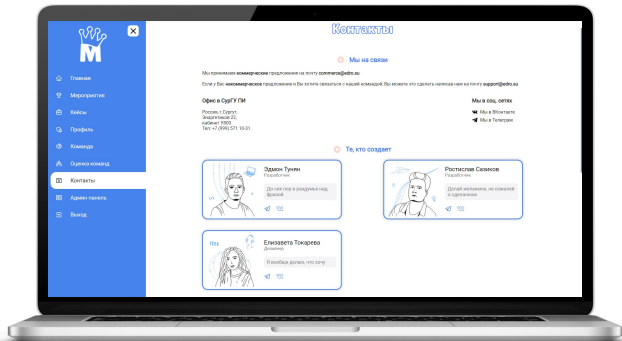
Главная
Мероприятия
Кейсы
Профиль
Команда
Оценка команд
Контакты
Админ панель
Выход

Контакты

Мы на связи

Мы принимаем коммерческие предложения на почту commerce@edro.su

Если у Вас некоммерческое предложение и Вы хотите связаться с нашей командой, Вы можете это сделать написав нам на почту support@edro.su

Офис в СурГУ ПИ
Россия, г. Сургут, Энергетиков 22, кабинет Ф503
Тел: +7 (996) 571 10-31

Мы в соц. сетях
Мы в ВКонтакте
Мы в Телеграм

Те, кто создает

Эдмон Тунян
Разработчик
До сих пор в раздумьях над фразой

Ростислав Сазиков
Разработчик
Делай желаемое, не сожалей о сделанном

Елизавета Токарева
Дизайнер
Я вообще делаю, что хочу